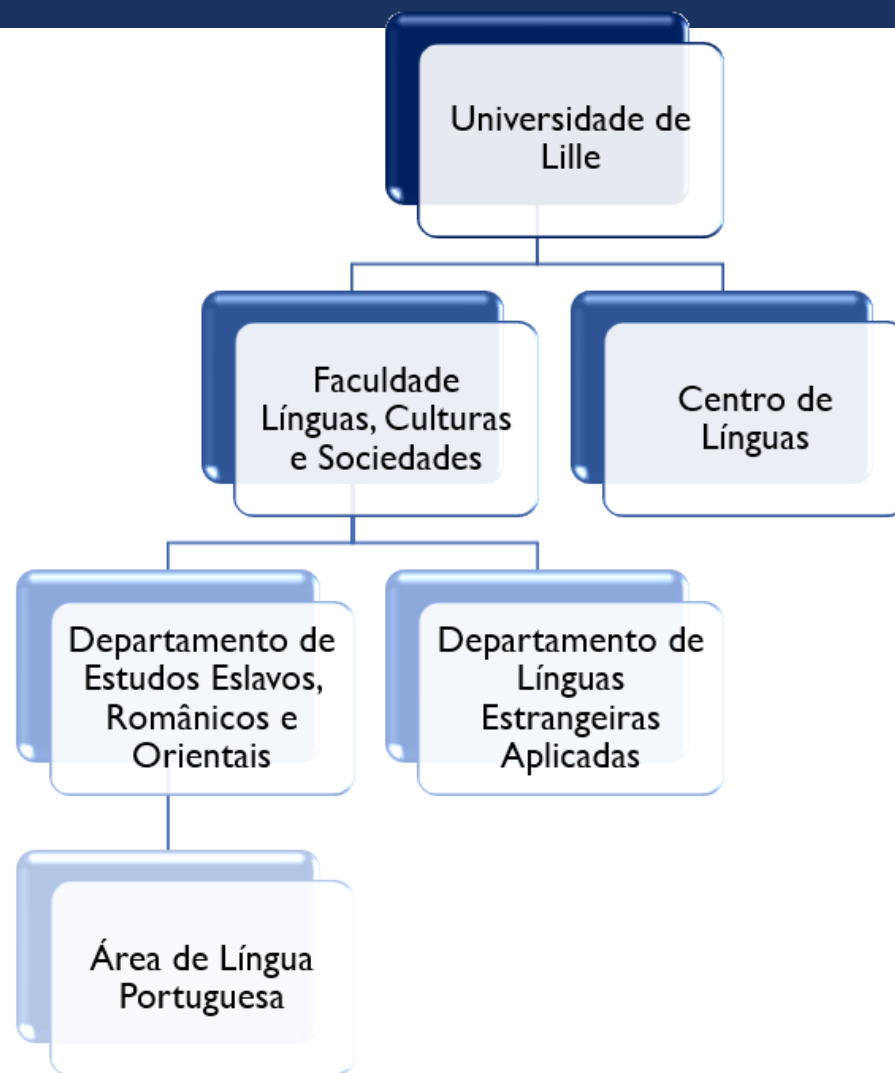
Universidade de Lille

Faculdade Línguas, Culturas e Sociedades

Centro de Línguas

Departamento de Estudos Eslavos, Românicos e Orientais

Departamento de Línguas Estrangeiras Aplicadas

Área de Língua Portuguesa